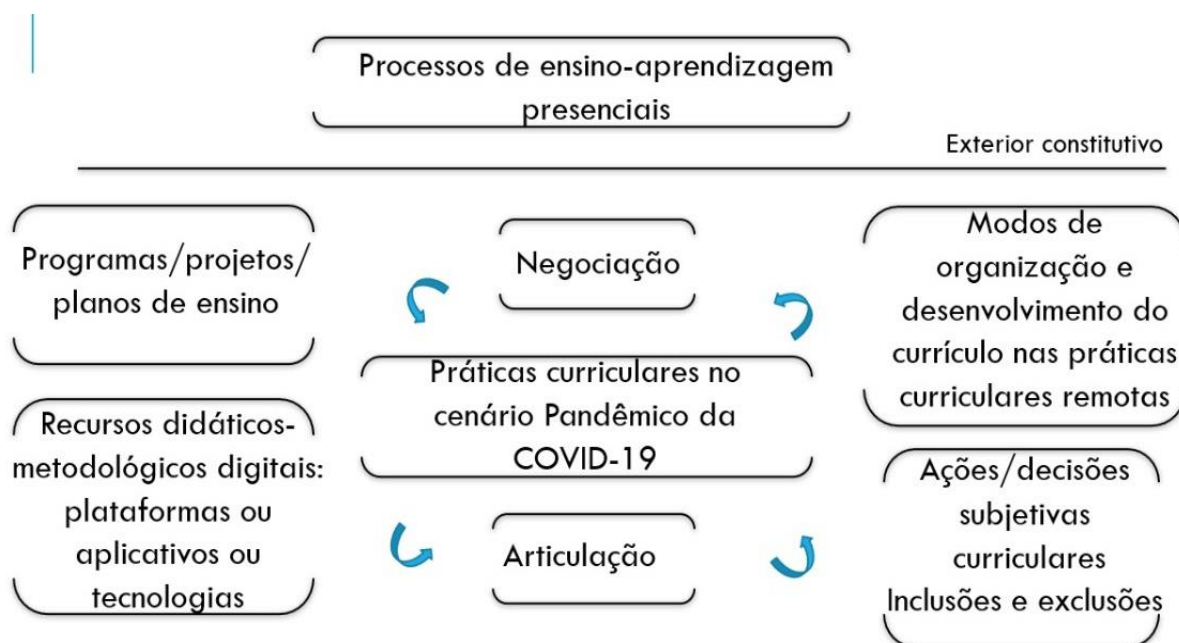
Processos de ensino-aprendizagem presenciais

Exterior constitutivo

Programas/projetos/planos de ensino

Negociação

Modos de organização e desenvolvimento do currículo nas práticas curriculares remotas

Práticas curriculares no cenário Pandêmico da COVID-19

Recursos didáticos-metodológicos digitais: plataformas ou aplicativos ou tecnologias

Articulação

Ações/decisões subjetivas curriculares Inclusões e exclusões